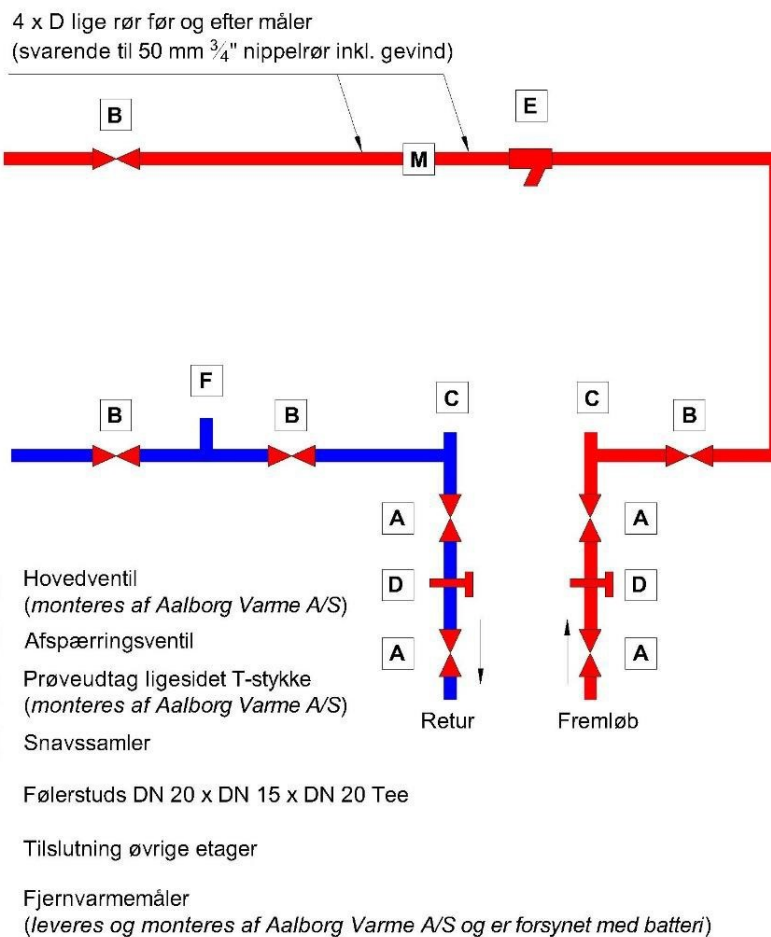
4 x D lige rør før og efter måler
(svarende til 50 mm $\frac{3}{4}$" nippelrør inkl. gevind)

B

M

E

F

B

B

C

C

B

A

A

D

D

A

A

Retur

Fremløb

Hovedventil
(*monteres af Aalborg Varme A/S*)

Afspærringsventil

Prøveudtag ligesidet T-stykke
(*monteres af Aalborg Varme A/S*)

Snavssamler

Følerstuds DN 20 x DN 15 x DN 20 Tee

Tilslutning øvrige etager

Fjernvarmemåler
(*leveres og monteres af Aalborg Varme A/S og er forsynet med batteri*)